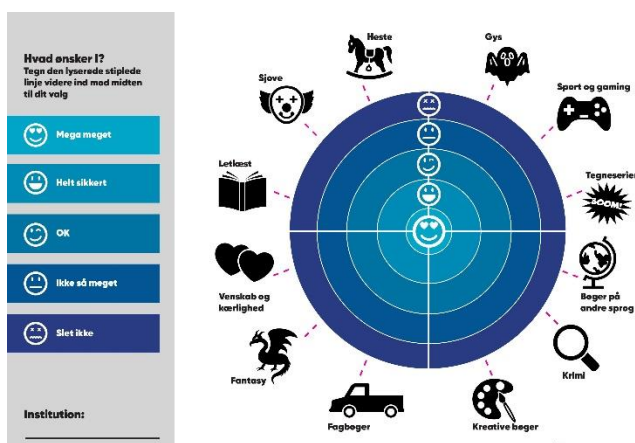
Hvad ønsker I?
Tegn den lyserøde stiplede linje videre ind mod midten til dit valg

Mega meget

Helt sikkert

OK

Ikke så meget

Slet ikke

Institution:

Heste

Gys

Sjove

Sport og gaming

Letlæst

Tegneserier

BOOM!

Venskab og kærlighed

Bøger på andre sprog

Fantasy

Krimi

Fagbøger

Kreative bøger